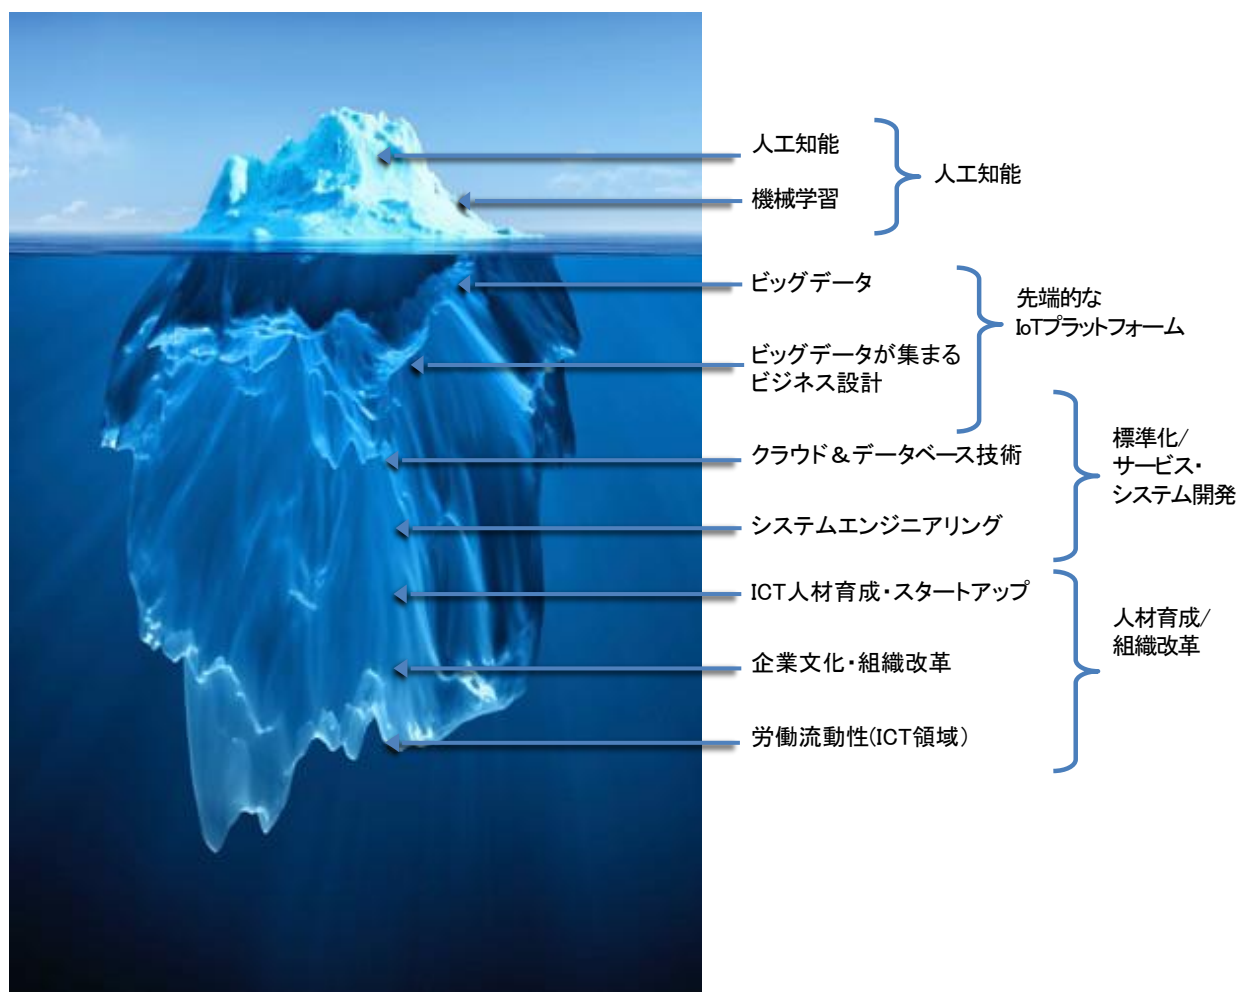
人工知能
機械学習

人工知能

ビッグデータ
ビッグデータが集まるビジネス設計

先端的な IoTプラットフォーム

クラウド＆データベース技術
システムエンジニアリング

標準化/サービス・システム開発

ICT人材育成・スタートアップ
企業文化・組織改革
労働流動性(ICT領域)

人材育成/組織改革